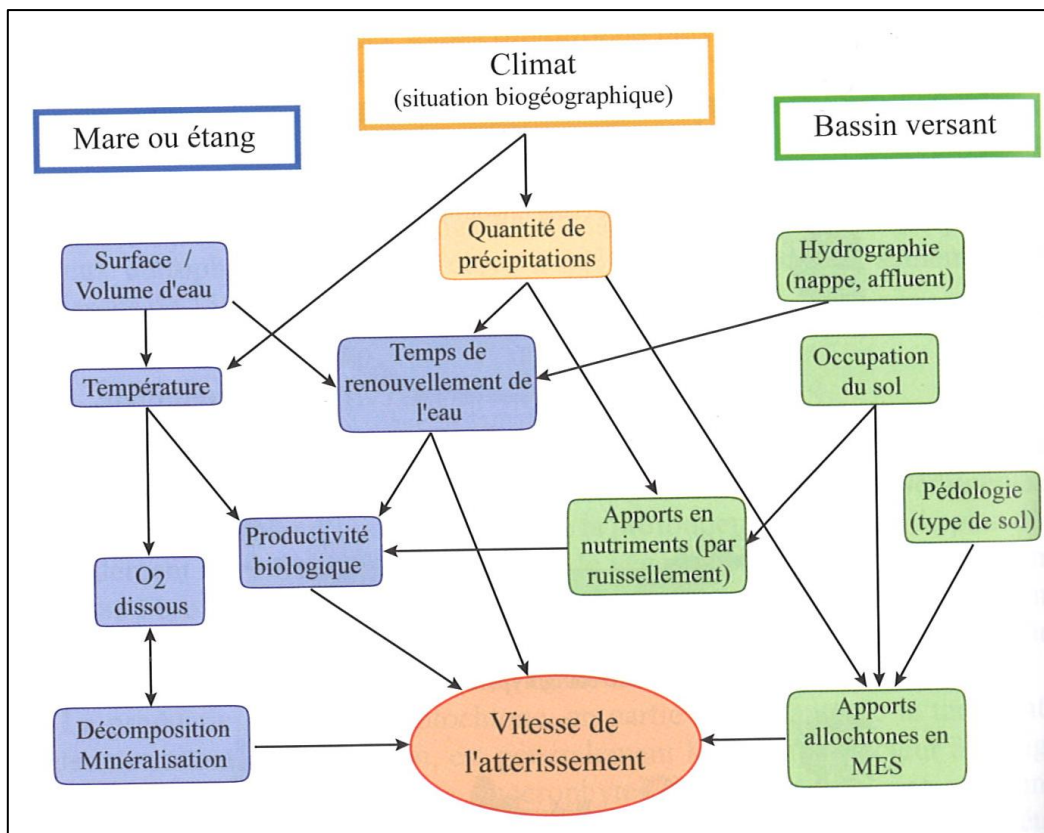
Climat
(situation biogéographique)

Mare ou étang

Bassin versant

Quantité de précipitations

Hydrographie (nappe, affluent)

Surface / Volume d'eau

Temps de renouvellement de l'eau

Occupation du sol

Température

Pédologie (type de sol)

Apports en nutriments (par ruissellement)

Productivité biologique

$O_2$ dissous

Décomposition Minéralisation

Vitesse de l'atterissement

Apports allochtones en MES